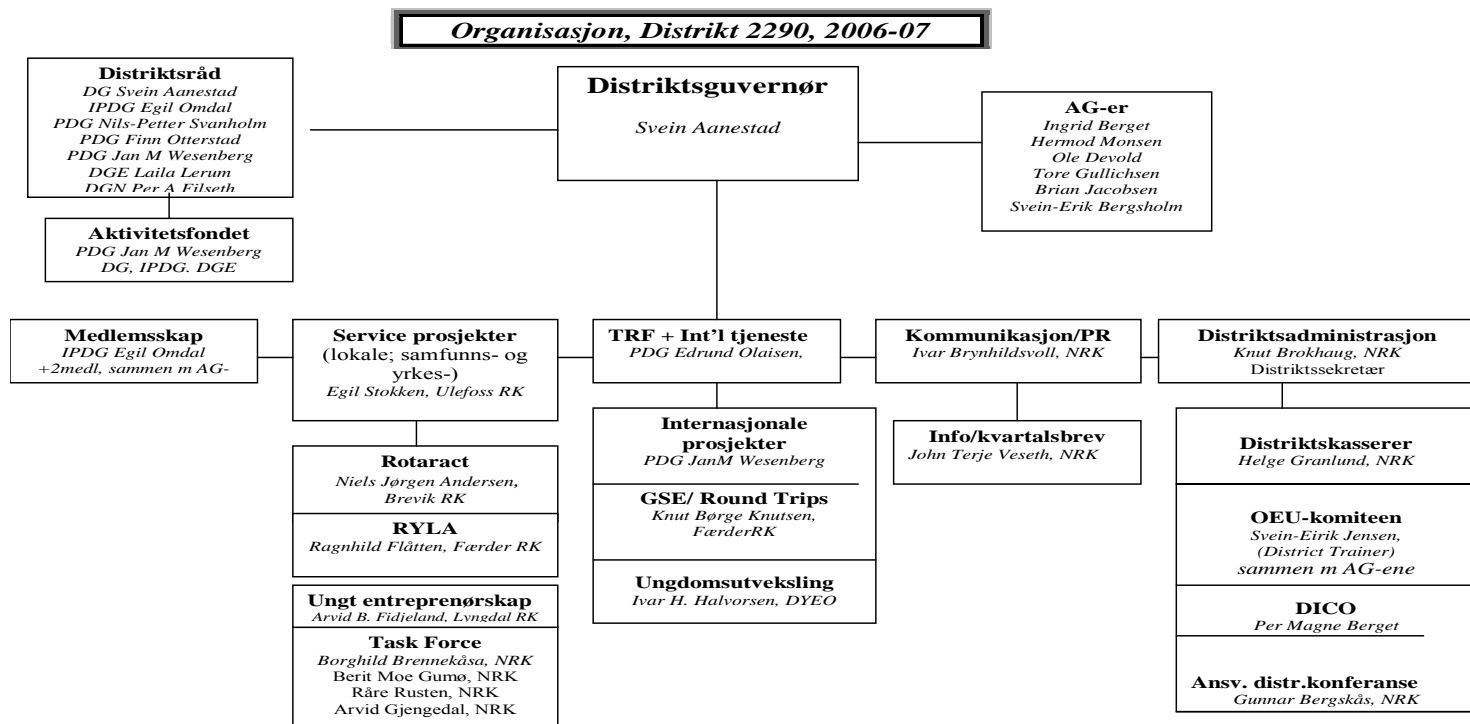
Organisasjon, Distrikt 2290, 2006-07

Distriktsråd
DG Svein Aanestad
IPDG Egil Omdal
PDG Nils-Petter Svanholm
PDG Finn Otterstad
PDG Jan M Wesenberg
DGE Laila Lerum
DGN Per A Filseth

Aktivitetsfondet
PDG Jan M Wesenberg
DG, IPDG. DGE

Distriktsguvernør
Svein Aanestad

AG-er
Ingrid Berget
Hermod Monsen
Ole Devold
Tore Gullichsen
Brian Jacobsen
Svein-Erik Bergsholm

Medlemsskap
IPDG Egil Omdal
+2medl, sammen m AG-

Service prosjekter
(lokale; samfunns- og yrkes-)
Egil Stokken, Ulefoss RK

TRF + Int'l tjeneste
PDG Edrund Olaisen,

Kommunikasjon/PR
Ivar Brynhildsvoll, NRK

Distriktsadministrasjon
Knut Brokhaug, NRK
Distriktssekretær

Rotaract
Niels Jørgen Andersen,
Brevik RK

RYLA
Ragnhild Flåtten, Færder RK

Ungt entreprenørskap
Arvid B. Fidjeland, Lyngdal RK

Task Force
Borghild Brennekåsa, NRK
Berit Moe Gumø, NRK
Råre Rusten, NRK
Arvid Gjengedal, NRK

Internasjonale prosjekter
PDG JanM Wesenberg

GSE/ Round Trips
Knut Børge Knutsen,
FærderRK

Ungdomsutveksling
Ivar H. Halvorsen, DYEO

Info/kvartalsbrev
John Terje Veseth, NRK

Distriktskasserer
Helge Granlund, NRK

OEU-komiteen
Svein-Eirik Jensen,
(District Trainer)
sammen m AG-ene

DICO
Per Magne Berget

Ansv. distr.konferanse
Gunnar Bergskås, NRK